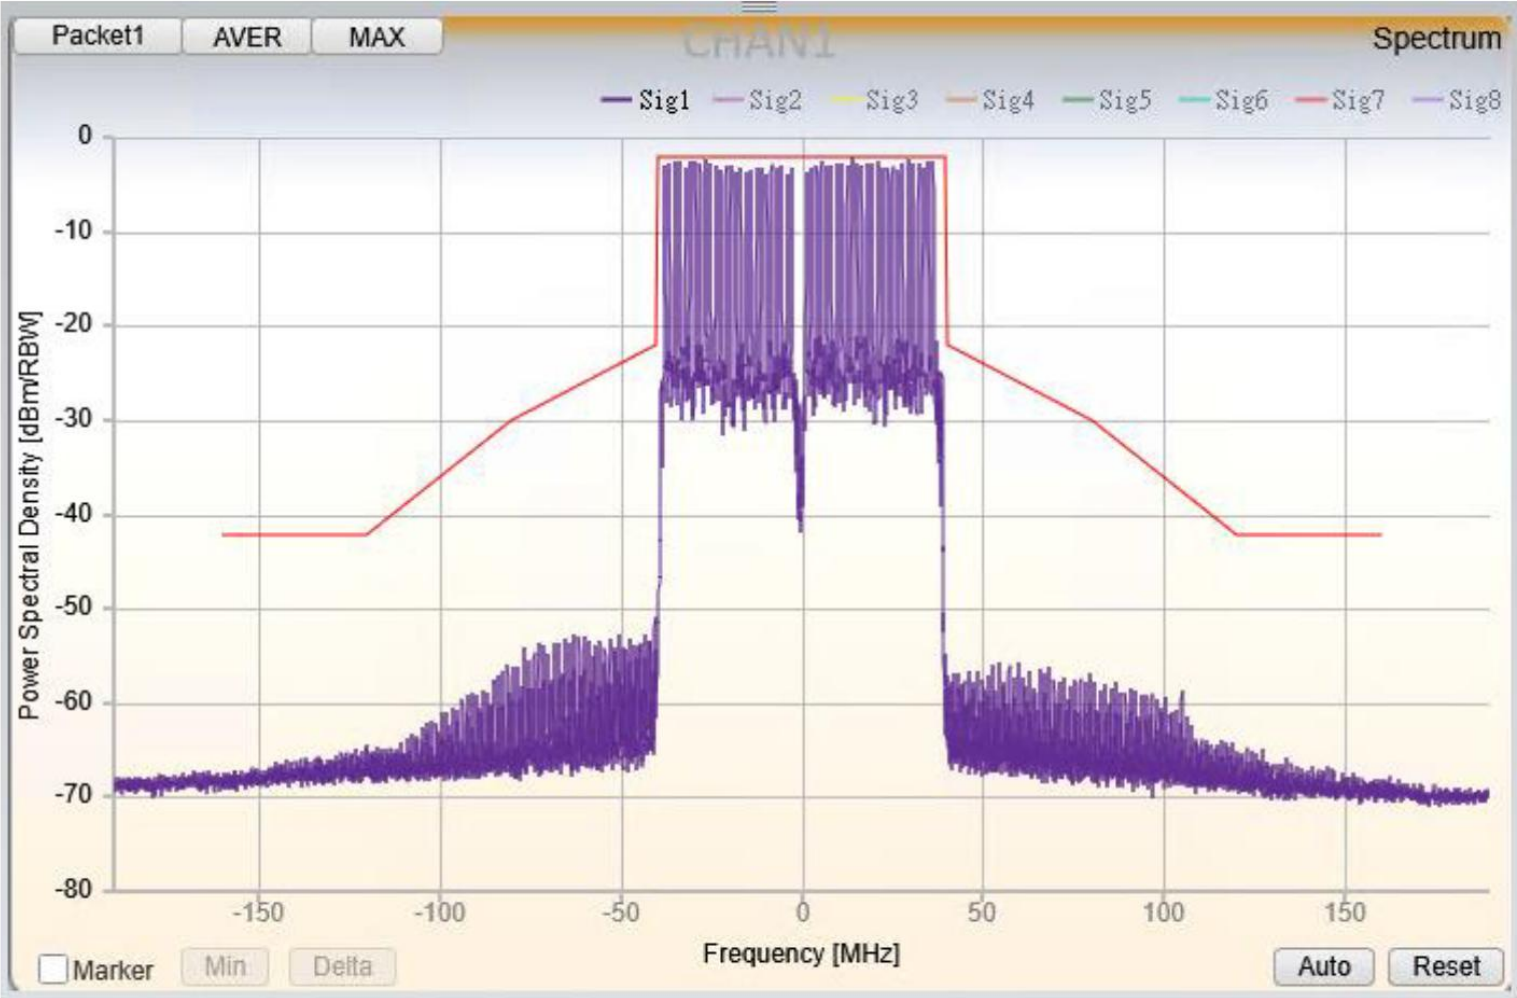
Packet1 AVER MAX

CHAN1

Spectrum

Sig1 Sig2 Sig3 Sig4 Sig5 Sig6 Sig7 Sig8

Power Spectral Density [dBm/RBW]

0
-10
-20
-30
-40
-50
-60
-70
-80

-150 -100 -50 0 50 100 150

Frequency [MHz]

Marker Min Delta

Auto Reset